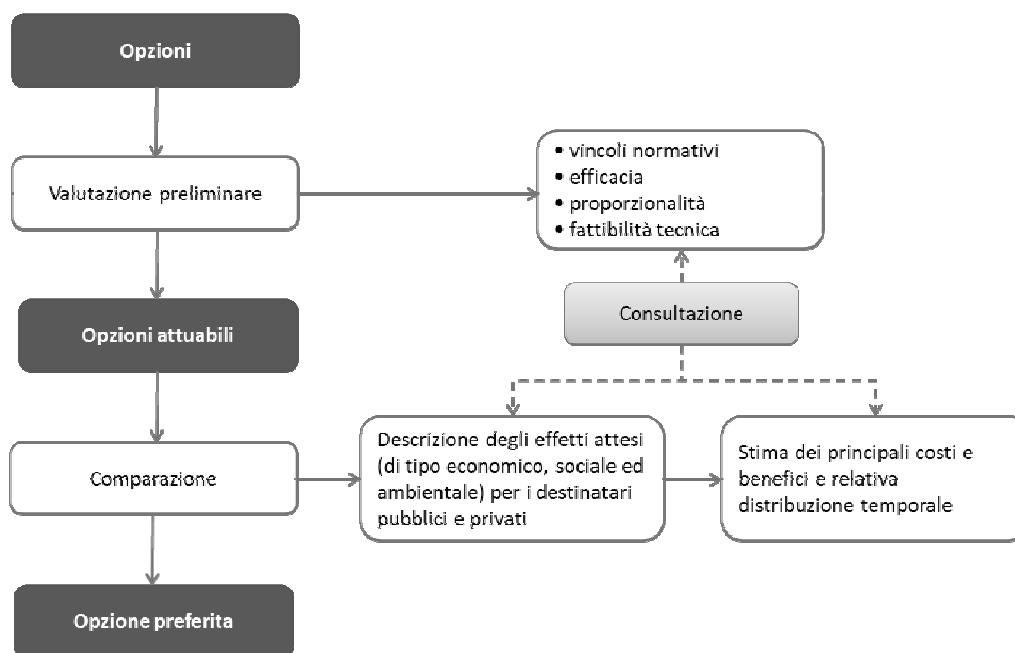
Opzioni

Valutazione preliminare

• vincoli normativi
• efficacia
• proporzionalità
• fattibilità tecnica

Consultazione

Opzioni attuabili

Comparazione

Descrizione degli effetti attesi (di tipo economico, sociale ed ambientale) per i destinatari pubblici e privati

Stima dei principali costi e benefici e relativa distribuzione temporale

Opzione preferita